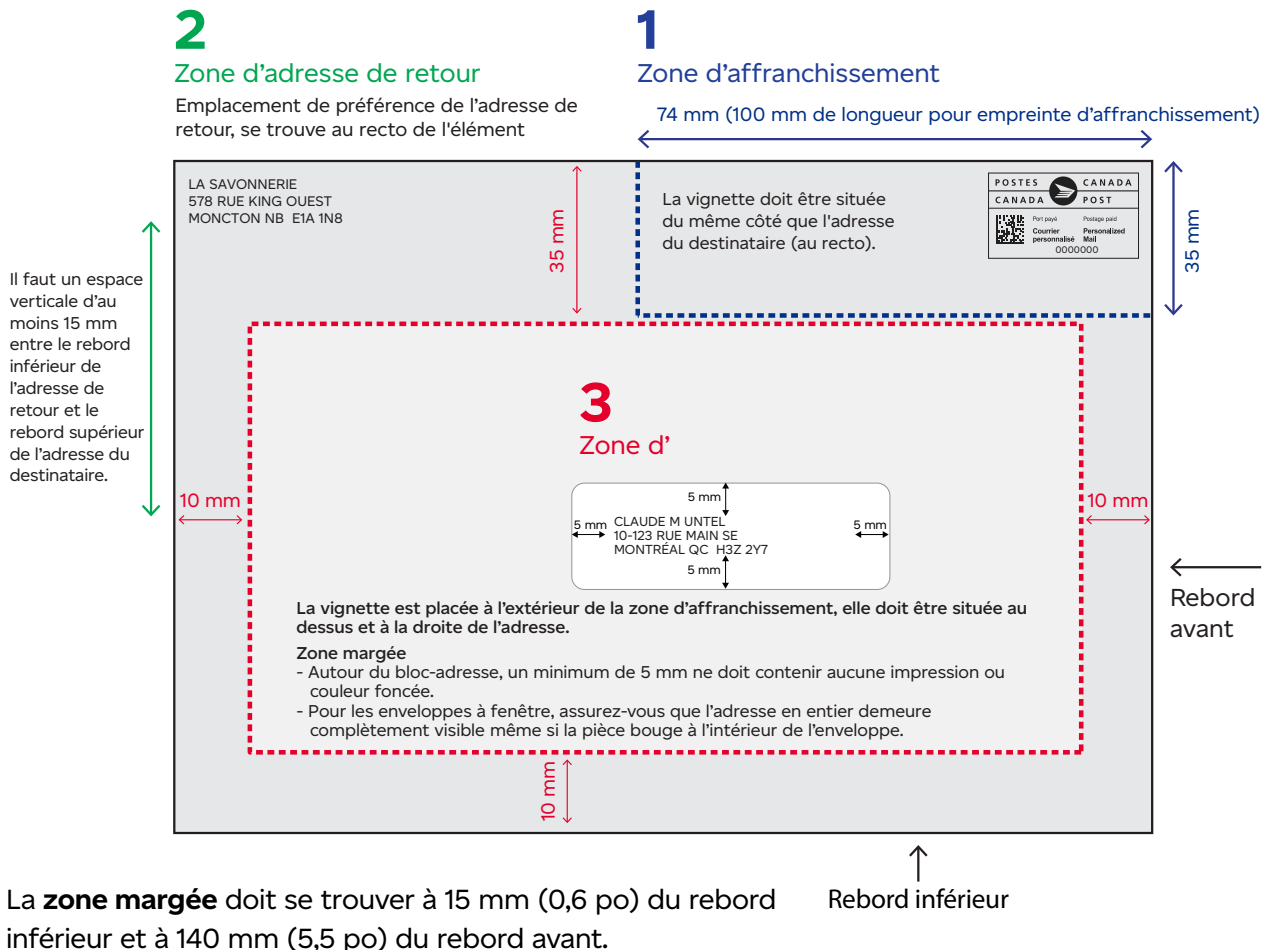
2
Zone d'adresse de retour
Emplacement de préférence de l'adresse de retour, se trouve au recto de l'élément

1
Zone d'affranchissement
74 mm (100 mm de longueur pour empreinte d'affranchissement)

LA SAVONNERIE
578 RUE KING OUEST
MONCTON NB E1A 1N8

35 mm

La vignette doit être située du même côté que l'adresse du destinataire (au recto).

POSTES CANADA
CANADA POST
Port payé Postage paid
Courrier personnalisé Personalized Mail
0000000

35 mm

Il faut un espace verticale d'au moins 15 mm entre le rebord inférieur de l'adresse de retour et le rebord supérieur de l'adresse du destinataire.

3
Zone d'

10 mm
10 mm

5 mm
5 mm CLAUDE M UNTEL
10-123 RUE MAIN SE
MONTRÉAL QC H3Z 2Y7 5 mm
5 mm

Rebord avant

La vignette est placée à l'extérieur de la zone d'affranchissement, elle doit être située au dessus et à la droite de l'adresse.

Zone margée
- Autour du bloc-adresse, un minimum de 5 mm ne doit contenir aucune impression ou couleur foncée.
- Pour les enveloppes à fenêtre, assurez-vous que l'adresse en entier demeure complètement visible même si la pièce bouge à l'intérieur de l'enveloppe.

10 mm

La **zone margée** doit se trouver à 15 mm (0,6 po) du rebord inférieur et à 140 mm (5,5 po) du rebord avant.

Rebord inférieur